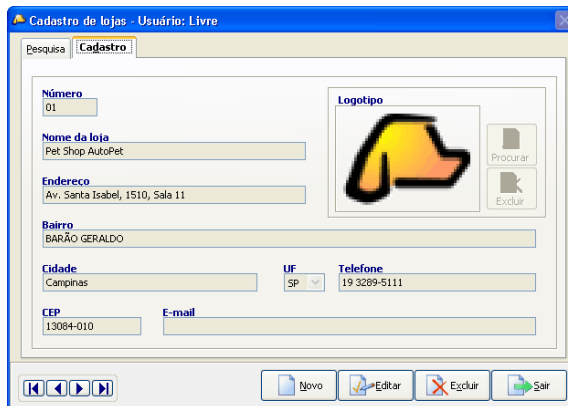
Cadastro de lojas - Usuário: Livre

Pesquisa
Cadastro

Número
01

Nome da loja
Pet Shop AutoPet

Endereço
Av. Santa Isabel, 1510, Sala 11

Logotipo

Procurar

Excluir

Bairro
BARÃO GERALDO

Cidade
Campinas

UF
SP

Telefone
19 3289-5111

CEP
13084-010

E-mail

Novo
Editar
Excluir
Sair